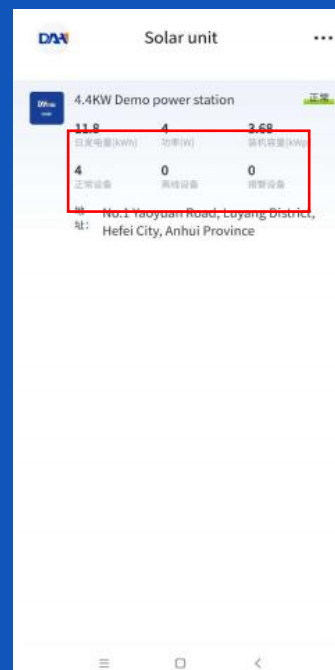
DAH

Solar unit

4.4KW Demo power station

正常

11.8
日发电量(kWh)

4
功率(W)

3.68
装机容量(kWp)

4
正常设备

0
离线设备

0
报警设备

地址: No.1 Yaoyuan Road, Luyang District, Hefei City, Anhui Province